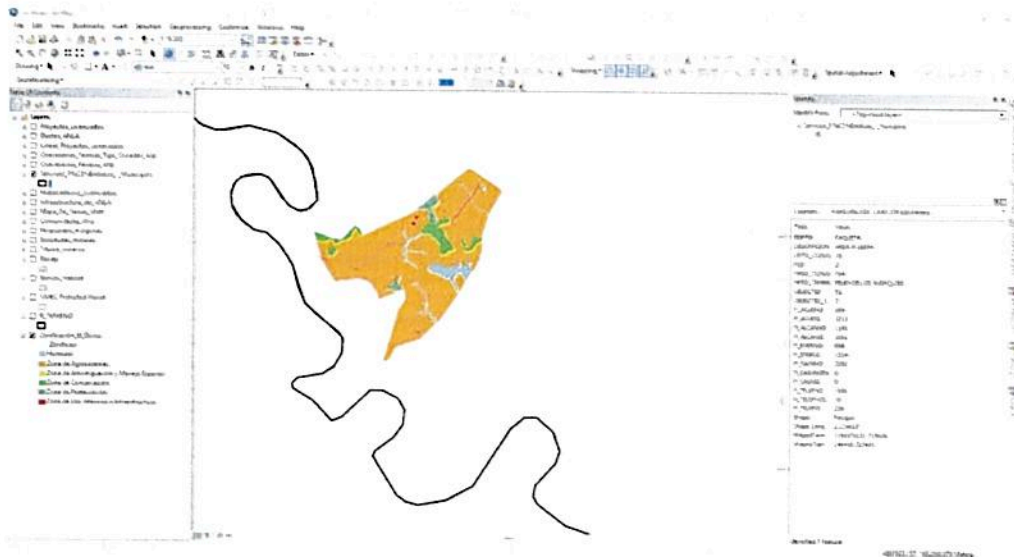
File Edit View Bookmarks Insert Selection Geoprocessing Customize Windows Help

Drawing

Georeferencing

Table Of Contents

Layers

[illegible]

Zonificacion_R_Rivas

Zonificacion

Humedal

Zona de Agroecosistemas

Zona de Amortiguacion y Manejo Especial

Zona de Conservacion

Zona de Proteccion

Zona de Uso Intensivo e Infraestructura

Snapping

Spatial Adjustment

Identify

Identify from: <Top-most layer>

Location:

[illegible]

Shape Polygon

Shape_Leng

Shape_Area